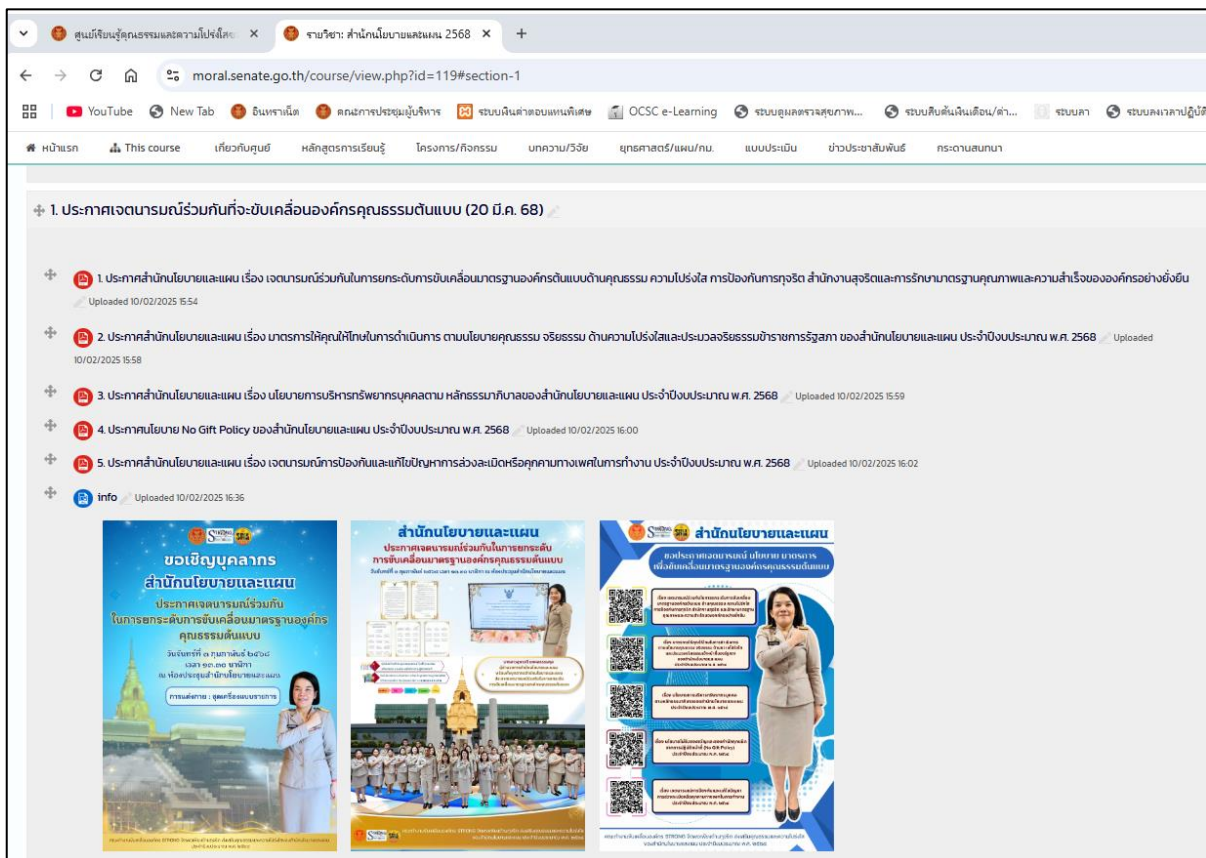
ศูนย์เรียนรู้คุณธรรมและความโปร่งใส ×
รายวิชา: สำนักนโยบายและแผน 2568 ×
+

moral.senate.go.th/course/view.php?id=119#section-1

YouTube New Tab อินทราเน็ต คณะกรรมการประชุมผู้บริหาร ระบบเงินค่าตอบแทนพิเศษ OCSC e-Learning ระบบดูผลตรวจสุขภาพ... ระบบสืบค้นเงินเดือน/ค่า... ระบบลา ระบบลงเวลาปฏิบัติ

หน้าแรก This course เกี่ยวกับศูนย์ หลักสูตรการเรียนรู้ โครงการ/กิจกรรม บทความ/วิจัย ยุทธศาสตร์/แผน/กม. แบบประเมิน ข่าวประชาสัมพันธ์ กระดานสนทนา

1. ประกาศเจตนารมณ์ร่วมกันที่จะขับเคลื่อนองค์กรคุณธรรมต้นแบบ (20 มี.ค. 68)

1. ประกาศสำนักนโยบายและแผน เรื่อง เจตนารมณ์ร่วมกันในการยกระดับการขับเคลื่อนมาตรฐานองค์กรต้นแบบด้านคุณธรรม ความโปร่งใส การป้องกันการทุจริต สำนักงานสุจริตและการรักษามาตรฐานคุณภาพและความสำเร็จขององค์กรอย่างยั่งยืน Uploaded 10/02/2025 15:54

2. ประกาศสำนักนโยบายและแผน เรื่อง มาตรการให้คุณให้โทษในการดำเนินการ ตามนโยบายคุณธรรม จริยธรรม ด้านความโปร่งใสและประมวลจริยธรรมข้าราชการรัฐสภา ของสำนักนโยบายและแผน ประจำปีงบประมาณ พ.ศ. 2568 Uploaded 10/02/2025 15:58

3. ประกาศสำนักนโยบายและแผน เรื่อง นโยบายการบริหารทรัพยากรบุคคลตาม หลักธรรมาภิบาลของสำนักนโยบายและแผน ประจำปีงบประมาณ พ.ศ. 2568 Uploaded 10/02/2025 15:59

4. ประกาศนโยบาย No Gift Policy ของสำนักนโยบายและแผน ประจำปีงบประมาณ พ.ศ. 2568 Uploaded 10/02/2025 16:00

5. ประกาศสำนักนโยบายและแผน เรื่อง เจตนารมณ์การป้องกันและแก้ไขปัญหาการล่วงละเมิดหรือคุกคามทางเพศในการทำงาน ประจำปีงบประมาณ พ.ศ. 2568 Uploaded 10/02/2025 16:02

info Uploaded 10/02/2025 16:36

ขอเชิญบุคลากร
สำนักนโยบายและแผน
ประกาศเจตนารมณ์ร่วมกัน
ในการยกระดับการขับเคลื่อนมาตรฐานองค์กร
คุณธรรมต้นแบบ
วันจันทร์ที่ ๑ กุมภาพันธ์ ๒๕๖๘
เวลา ๑๑.๓๐ นาฬิกา
ณ ห้องประชุมสำนักนโยบายและแผน
การแต่งกาย : ชุดเครื่องแบบราชการ

สำนักนโยบายและแผน
ประกาศเจตนารมณ์ร่วมกันในการยกระดับ
การขับเคลื่อนมาตรฐานองค์กรคุณธรรมต้นแบบ

สำนักนโยบายและแผน
ขอประกาศเจตนารมณ์ นโยบาย มาตรการ
เพื่อขับเคลื่อนมาตรฐานองค์กรคุณธรรมต้นแบบ